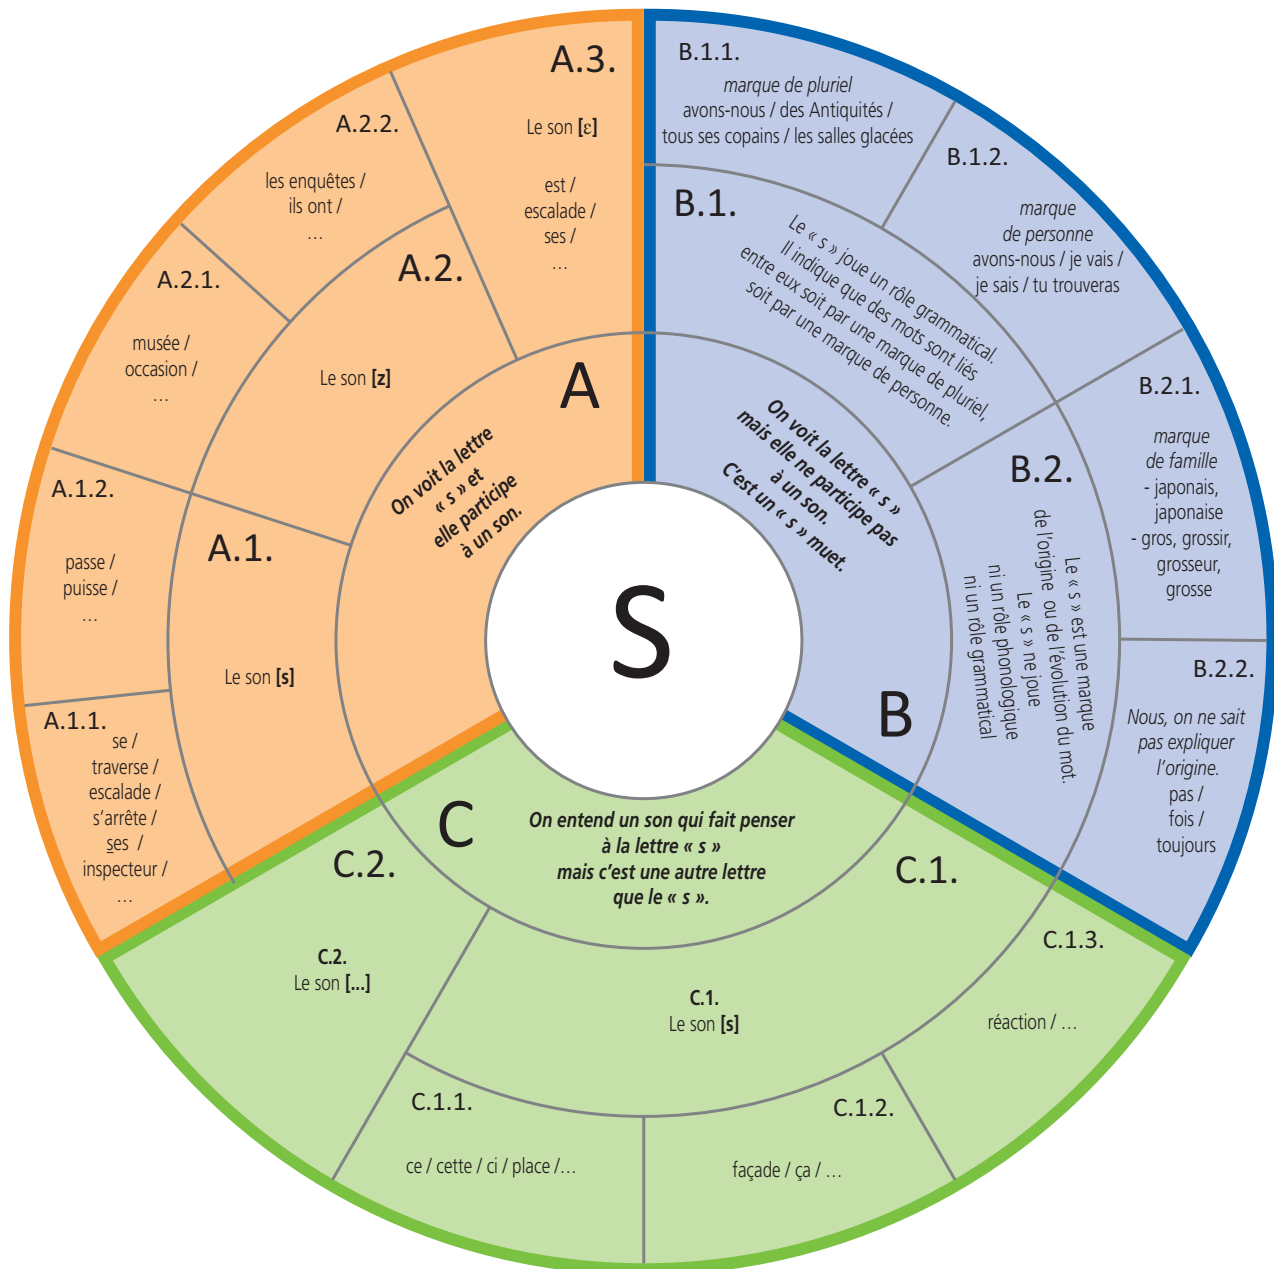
S

A

On voit la lettre « s » et elle participe à un son.

A.1.

Le son [s]

A.1.1.

se / traverse / escalade / s'arrête / ses / inspecteur / …

A.1.2.

passe / puisse / …

A.2.

Le son [z]

A.2.1.

musée / occasion / …

A.2.2.

les enquêtes / ils ont / …

A.3.

Le son [ɛ]

est / escalade / ses / …

B

On voit la lettre « s » mais elle ne participe pas à un son. C'est un « s » muet.

B.1.

Le « s » joue un rôle grammatical. Il indique que des mots sont liés entre eux soit par une marque de pluriel, soit par une marque de personne.

B.1.1.

marque de pluriel
avons-nous / des Antiquités / tous ses copains / les salles glacées

B.1.2.

marque de personne
avons-nous / je vais / je sais / tu trouveras

B.2.

Le « s » est une marque de l'origine ou de l'évolution du mot. Le « s » ne joue ni un rôle phonologique ni un rôle grammatical

B.2.1.

marque de famille
- japonais, japonaise
- gros, grossir, grosseur, grosse

B.2.2.

Nous, on ne sait pas expliquer l'origine.
pas / fois / toujours

C

On entend un son qui fait penser à la lettre « s » mais c'est une autre lettre que le « s ».

C.1.

C.1.
Le son [s]

C.1.1.

ce / cette / ci / place /…

C.1.2.

façade / ça / …

C.1.3.

réaction / …

C.2.

C.2.
Le son […]